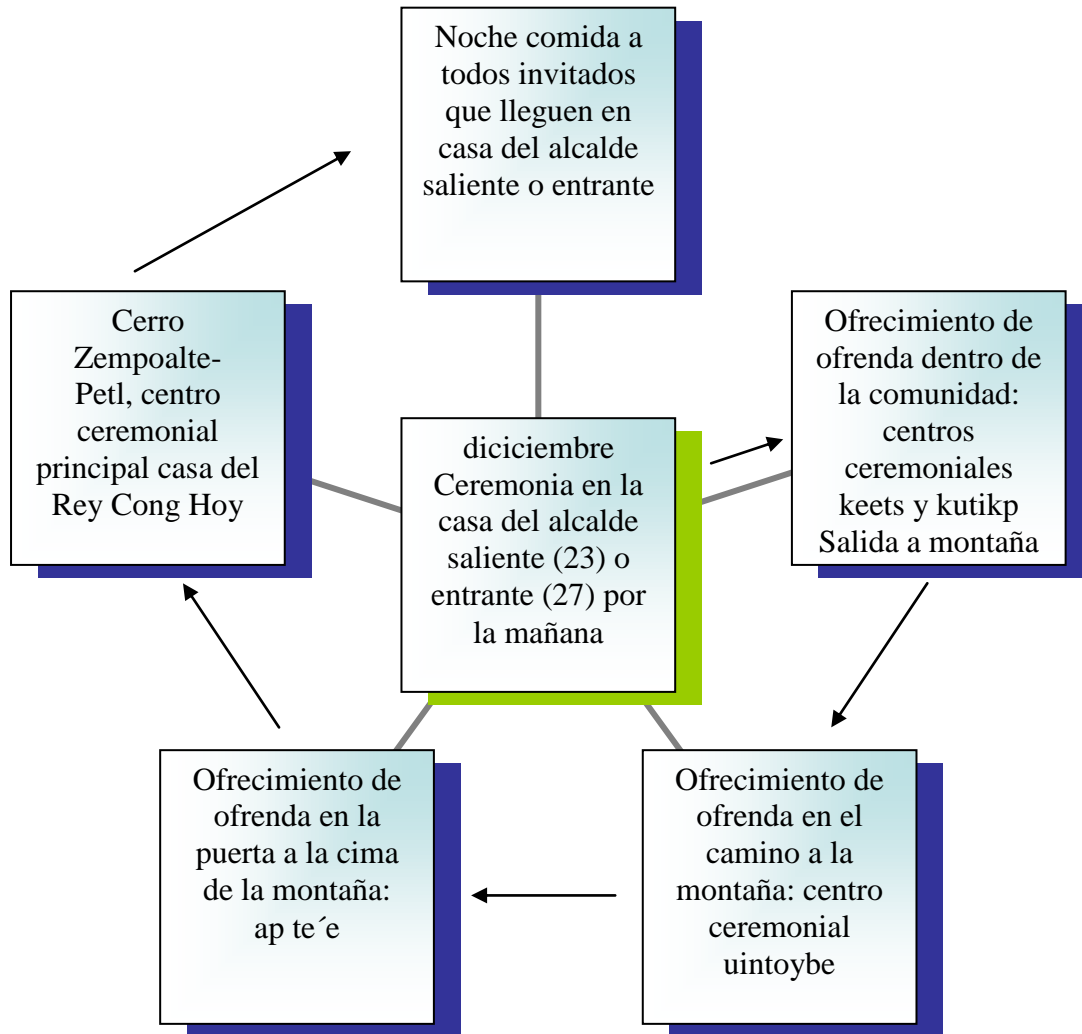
Noche comida a todos invitados que lleguen en casa del alcalde saliente o entrante

Cerro Zempoalte-Petl, centro ceremonial principal casa del Rey Cong Hoy

diciciembre Ceremonia en la casa del alcalde saliente (23) o entrante (27) por la mañana

Ofrecimiento de ofrenda dentro de la comunidad: centros ceremoniales keets y kutikp Salida a montaña

Ofrecimiento de ofrenda en la puerta a la cima de la montaña: ap te´e

Ofrecimiento de ofrenda en el camino a la montaña: centro ceremonial uintoybe